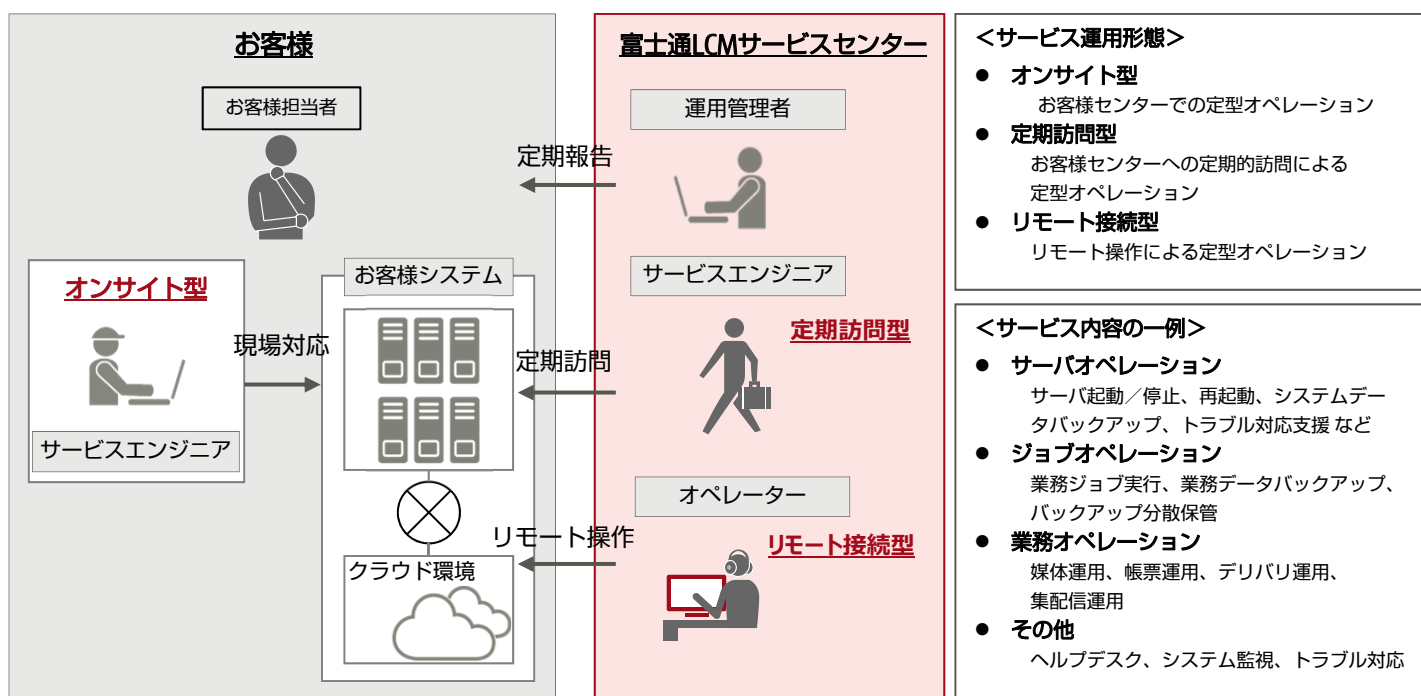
お客様

お客様担当者

オンサイト型

現場対応

サービスエンジニア

お客様システム

クラウド環境

富士通LCMサービスセンター

運用管理者

定期報告

サービスエンジニア

定期訪問型

定期訪問

オペレーター

リモート操作

リモート接続型

＜サービス運用形態＞

● オンサイト型
お客様センターでの定型オペレーション

● 定期訪問型
お客様センターへの定期的訪問による定型オペレーション

● リモート接続型
リモート操作による定型オペレーション

＜サービス内容の一例＞

● サーバオペレーション
サーバ起動／停止、再起動、システムデータバックアップ、トラブル対応支援 など

● ジョブオペレーション
業務ジョブ実行、業務データバックアップ、バックアップ分散保管

● 業務オペレーション
媒体運用、帳票運用、デリバリ運用、集配信運用

● その他
ヘルプデスク、システム監視、トラブル対応